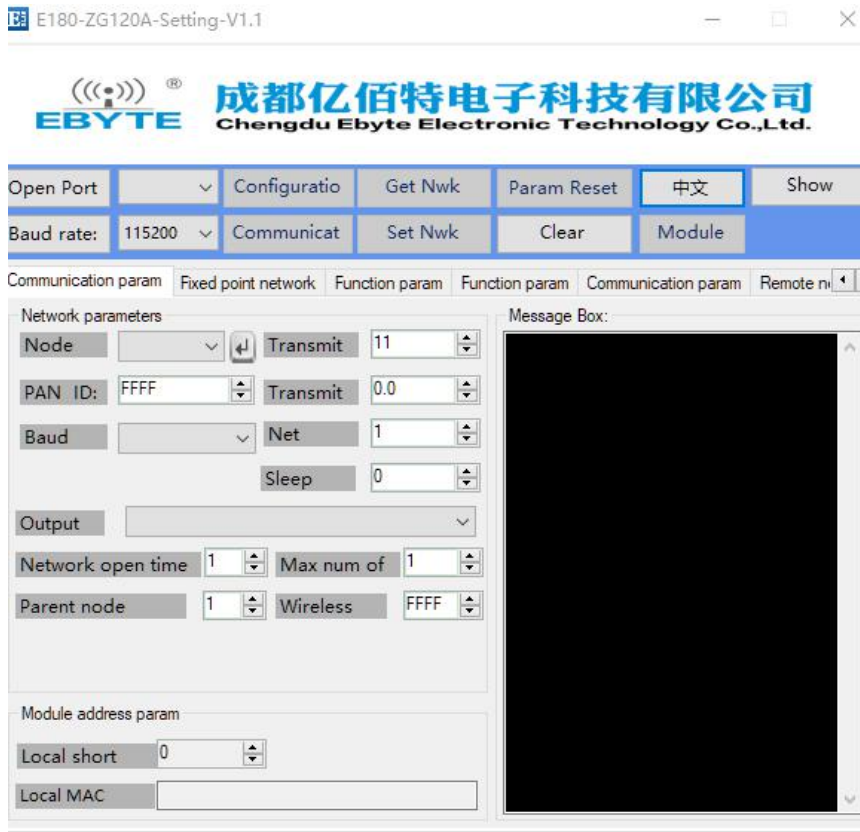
E180-ZG120A-Setting-V1.1

EBYTE ®

成都亿佰特电子科技有限公司
Chengdu Ebyte Electronic Technology Co.,Ltd.

Open Port | Configuratio | Get Nwk | Param Reset | 中文 | Show

Baud rate: 115200 | Communicat | Set Nwk | Clear | Module

Communication param | Fixed point network | Function param | Function param | Communication param | Remote n

Network parameters

Node | Transmit 11

PAN ID: FFFF | Transmit 0.0

Baud | Net 1

Sleep 0

Output

Network open time 1 | Max num of 1

Parent node 1 | Wireless FFFF

Module address param

Local short 0

Local MAC

Message Box: